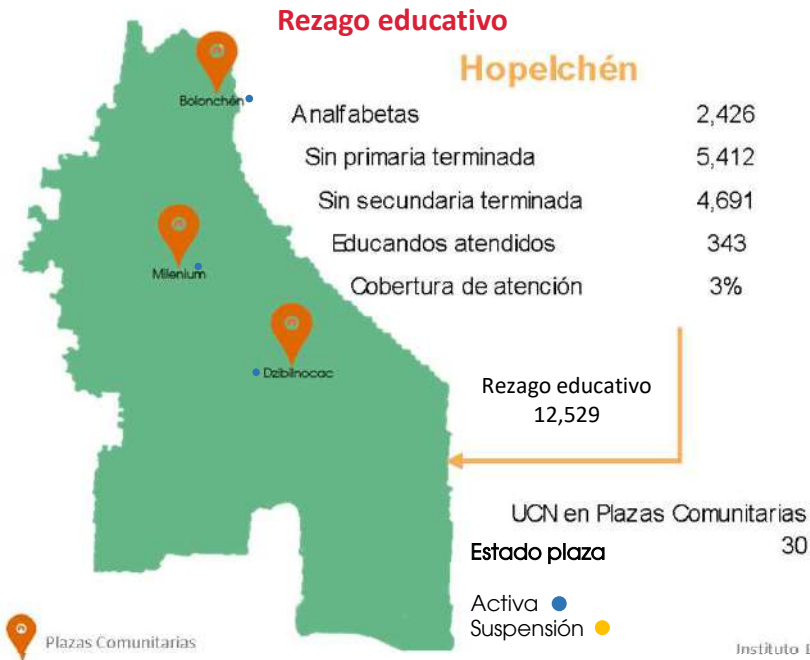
Rezago educativo

Hopelchén

Bolonchén

Analfabetas 2,426

Sin primaria terminada 5,412

Sin secundaria terminada 4,691

Educandos atendidos 343

Cobertura de atención 3%

Milenium

Dzibilnocac

Rezago educativo 12,529

UCN en Plazas Comunitarias

30

Estado plaza

Activa

Suspensión

Plazas Comunitarias

Instituto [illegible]